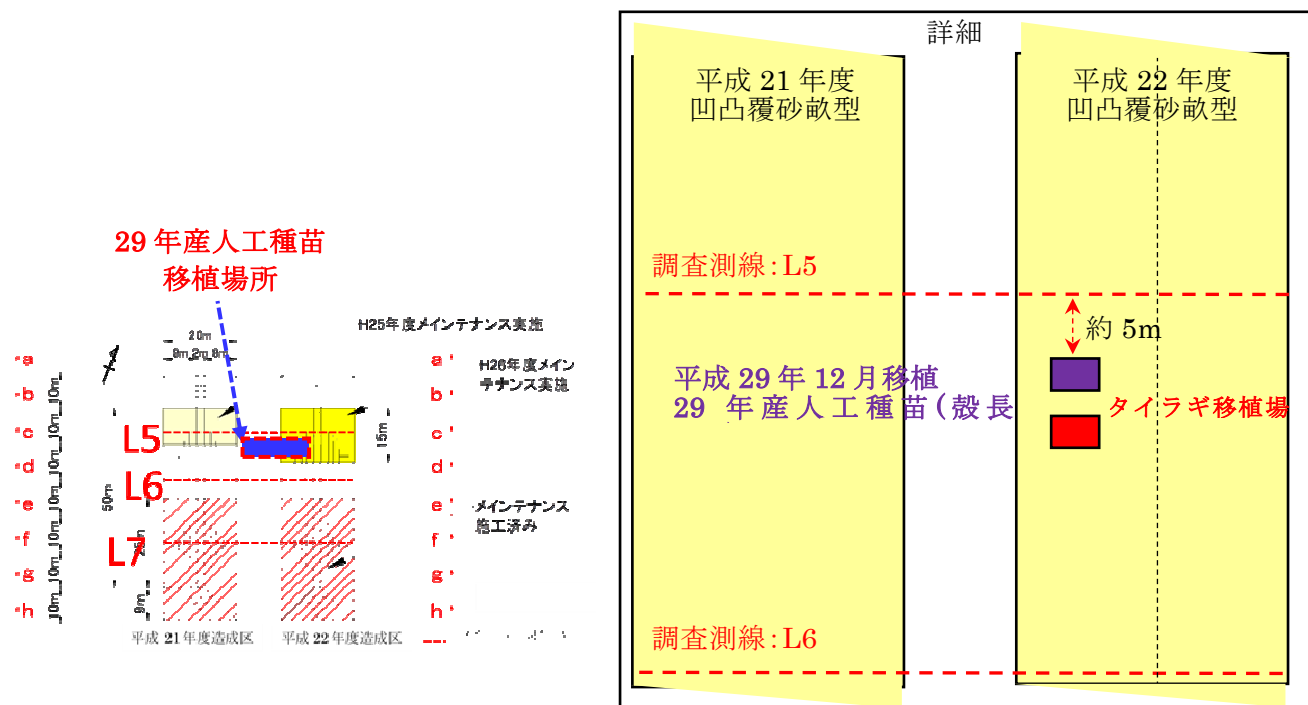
29 年産人工種苗
移植場所

H25年度メインテナンス実施

20m
9m 2m 9m

H26年度メインテナンス実施

a
b
c
d
e
f
g
h

a
b
c
d
e
f
g
h

10m 10m 10m 10m 10m 10m 10m

L5
L6
L7

15m
50m
9m

メインテナンス施工済み

平成 21 年度造成区　平成 22 年度造成区

詳細

平成 21 年度
凹凸覆砂畝型

平成 22 年度
凹凸覆砂畝型

調査測線:L5

約 5m

平成 29 年 12 月移植
29 年産人工種苗(殻長

タイラギ移植場

調査測線:L6